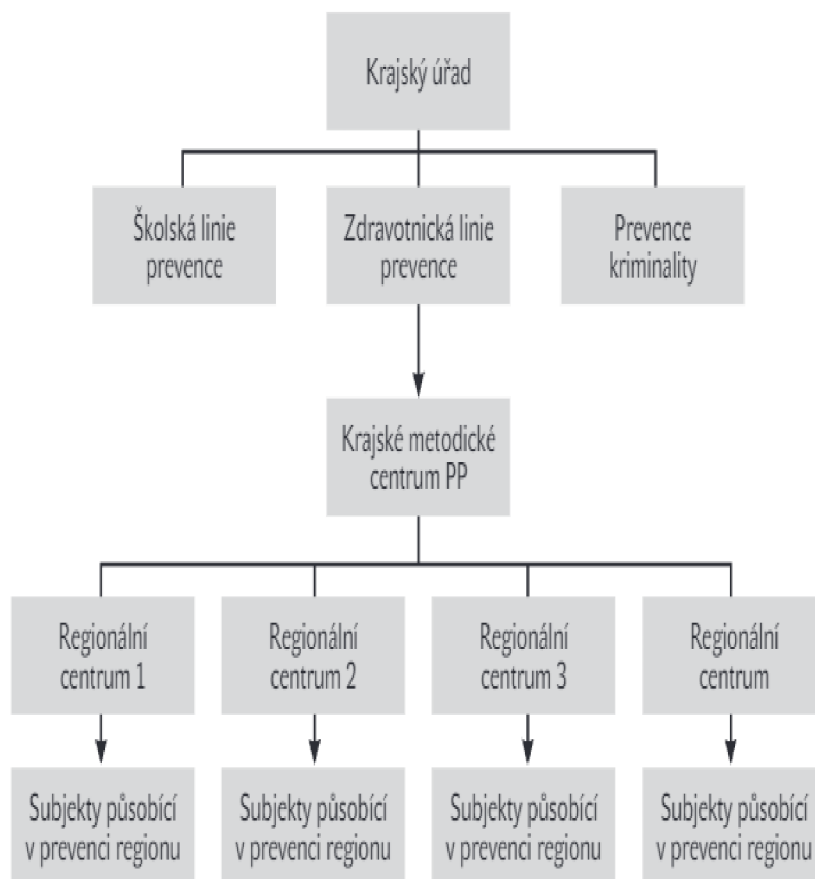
Krajský úřad

Školská linie prevence

Zdravotnická linie prevence

Prevence kriminality

Krajské metodické centrum PP

Regionální centrum 1

Regionální centrum 2

Regionální centrum 3

Regionální centrum

Subjekty působící v prevenci regionu

Subjekty působící v prevenci regionu

Subjekty působící v prevenci regionu

Subjekty působící v prevenci regionu